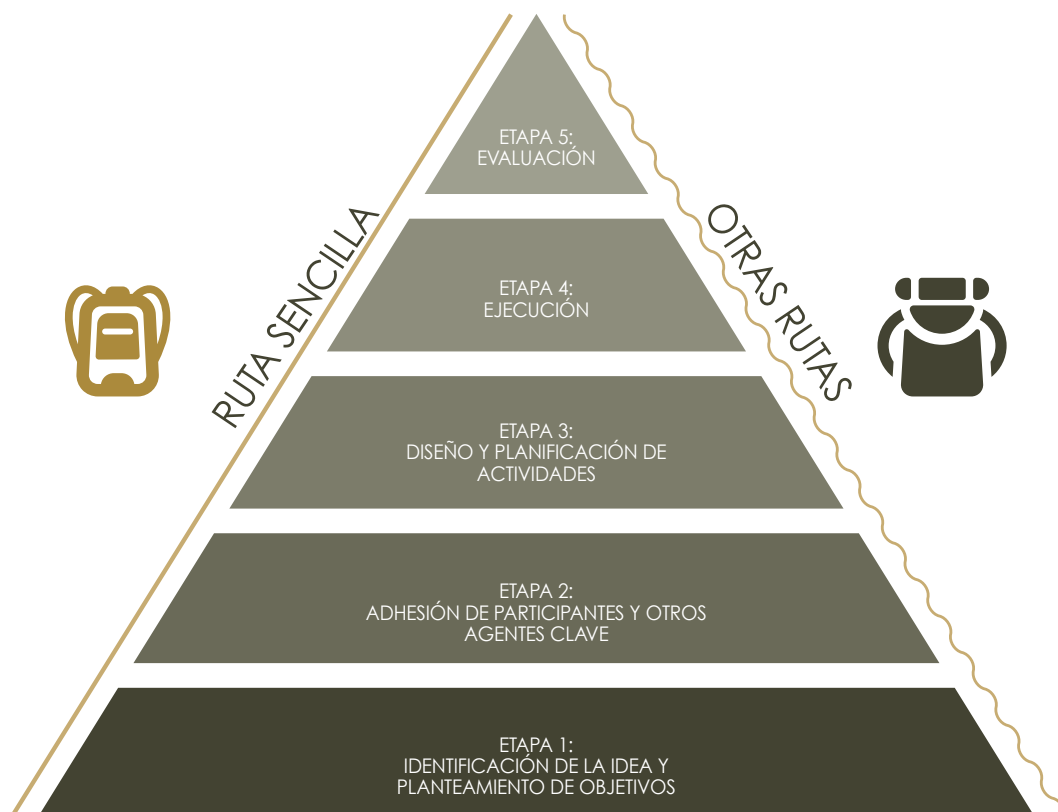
ETAPA 5:
EVALUACIÓN

ETAPA 4:
EJECUCIÓN

ETAPA 3:
DISEÑO Y PLANIFICACIÓN DE ACTIVIDADES

ETAPA 2:
ADHESIÓN DE PARTICIPANTES Y OTROS AGENTES CLAVE

ETAPA 1:
IDENTIFICACIÓN DE LA IDEA Y PLANTEAMIENTO DE OBJETIVOS

RUTA SENCILLA

OTRAS RUTAS